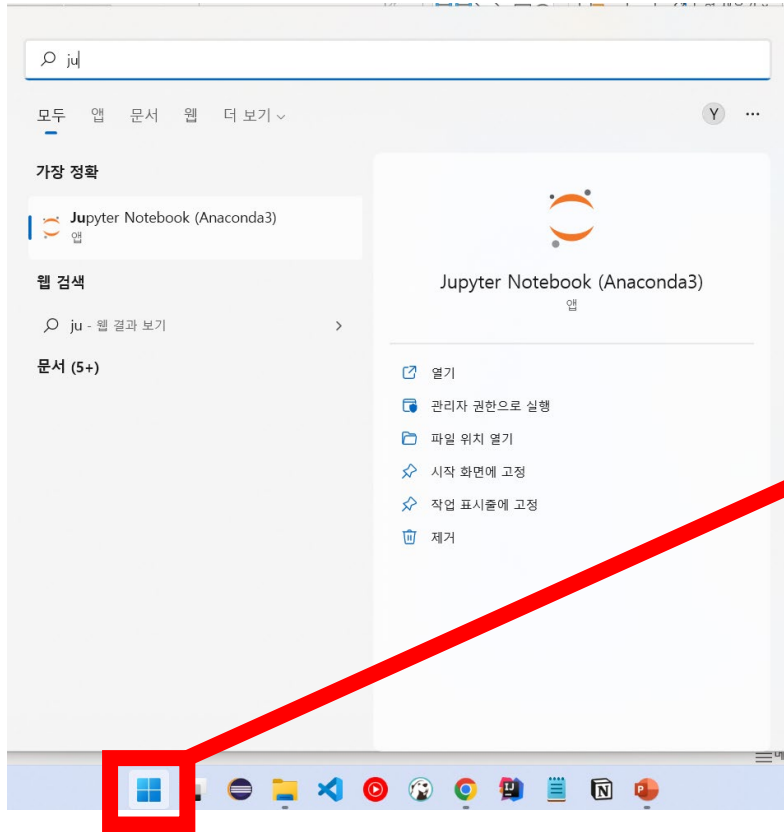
ju

모두 앱 문서 웹 더 보기

Y ...

가장 정확

Jupyter Notebook (Anaconda3)
앱

웹 검색

ju - 웹 결과 보기

문서 (5+)

Jupyter Notebook (Anaconda3)
앱

열기
관리자 권한으로 실행
파일 위치 열기
시작 화면에 고정
작업 표시줄에 고정
제거